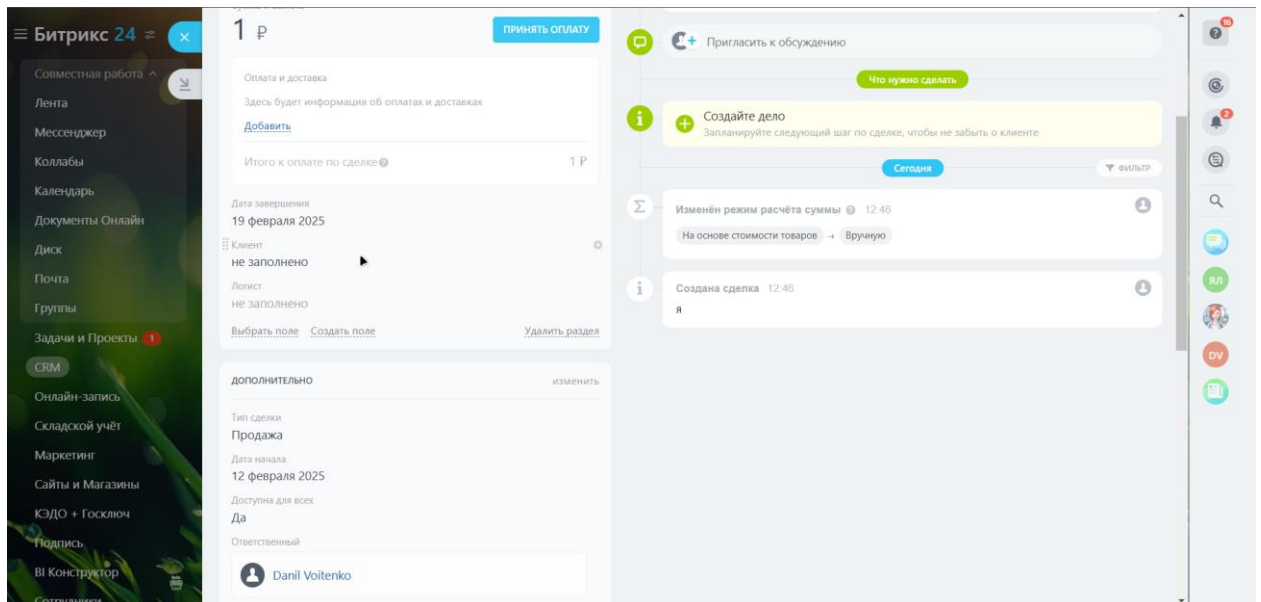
≡ Битрикс 24

Совместная работа ^
Лента
Мессенджер
Коллабы
Календарь
Документы Онлайн
Диск
Почта
Группы
Задачи и Проекты 1
CRM
Онлайн-запись
Складской учёт
Маркетинг
Сайты и Магазины
КЭДО + Госключ
Подпись
BI Конструктор

1 ₽
ПРИНЯТЬ ОПЛАТУ

Оплата и доставка
Здесь будет информация об оплатах и доставках
Добавить
Итого к оплате по сделке 1 ₽

Дата завершения
19 февраля 2025
Клиент
не заполнено
Логист
не заполнено
Выбрать поле Создать поле Удалить раздел

ДОПОЛНИТЕЛЬНО изменить
Тип сделки
Продажа
Дата начала
12 февраля 2025
Доступна для всех
Да
Ответственный
Danil Voitenko

Пригласить к обсуждению
Что нужно сделать
Создайте дело
Запланируйте следующий шаг по сделке, чтобы не забыть о клиенте
Сегодня
ФИЛЬТР
Изменён режим расчёта суммы 12:46
На основе стоимости товаров → Вручную
Создана сделка 12:46
я

16
2
ЯЛ
DV